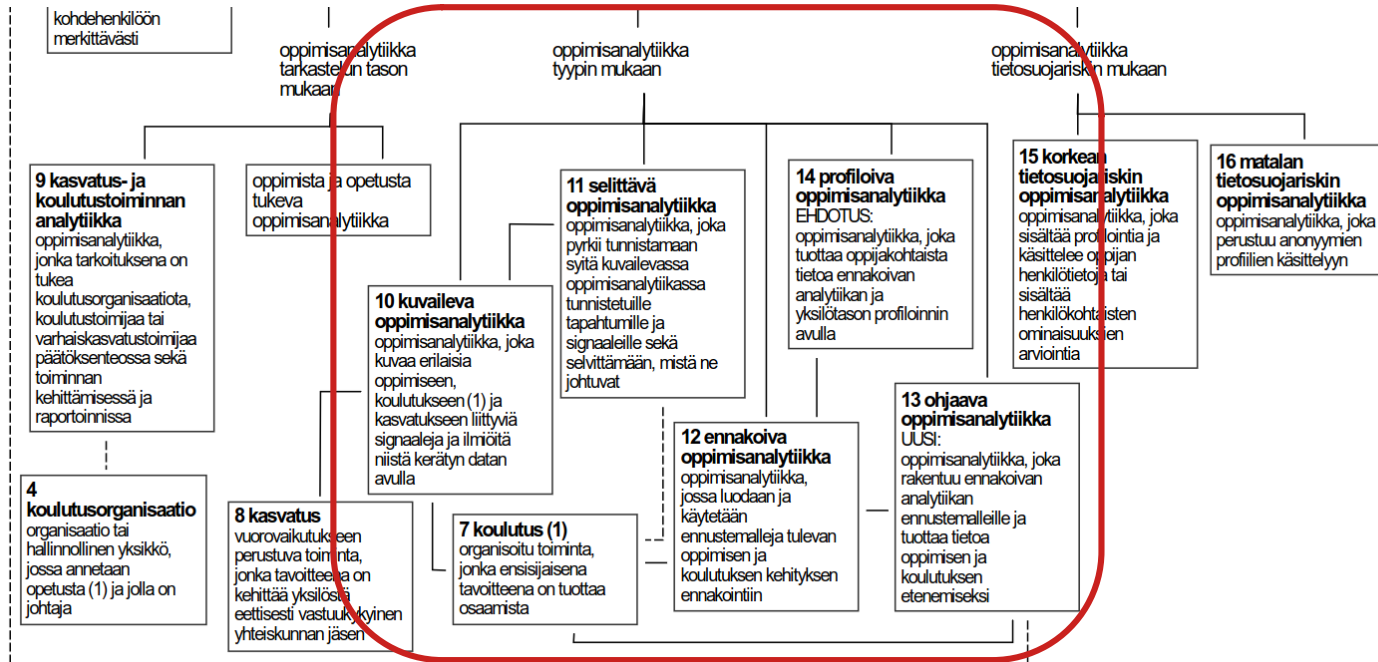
kohdehenkilöön merkittävästi

oppimisanalytiikka tarkastelun tason mukaan

oppimisanalytiikka tyypin mukaan

oppimisanalytiikka tietosuojariskin mukaan

**9 kasvatus- ja koulutustoiminnan analytiikka**
oppimisanalytiikka, jonka tarkoituksena on tukea koulutusorganisaatiota, koulutustoimijaa tai varhaiskasvatustoimijaa päätöksenteossa sekä toiminnan kehittämisessä ja raportoinnissa

oppimista ja opetusta tukeva oppimisanalytiikka

**11 selittävä oppimisanalytiikka**
oppimisanalytiikka, joka pyrkii tunnistamaan syitä kuvailevassa oppimisanalytiikassa tunnistetuille tapahtumille ja signaaleille sekä selvittämään, mistä ne johtuvat

**14 profiloiva oppimisanalytiikka**
EHDOTUS:
oppimisanalytiikka, joka tuottaa oppijakohtaista tietoa ennakoivan analytiikan ja yksilötason profiloinnin avulla

**15 korkean tietosuojariskin oppimisanalytiikka**
oppimisanalytiikka, joka sisältää profilointia ja käsittelee oppijan henkilötietoja tai sisältää henkilökohtaisten ominaisuuksien arviointia

**16 matalan tietosuojariskin oppimisanalytiikka**
oppimisanalytiikka, joka perustuu anonyymien profiilien käsittelyyn

**10 kuvaileva oppimisanalytiikka**
oppimisanalytiikka, joka kuvaa erilaisia oppimiseen, koulutukseen (1) ja kasvatukseen liittyviä signaaleja ja ilmiöitä niistä kerätyn datan avulla

**12 ennakoiva oppimisanalytiikka**
oppimisanalytiikka, jossa luodaan ja käytetään ennustemalleja tulevan oppimisen ja koulutuksen kehityksen ennakointiin

**13 ohjaava oppimisanalytiikka**
UUSI:
oppimisanalytiikka, joka rakentuu ennakoivan analytiikan ennustemalleille ja tuottaa tietoa oppimisen ja koulutuksen etenemiseksi

**4 koulutusorganisaatio**
organisaatio tai hallinnollinen yksikkö, jossa annetaan opetusta (1) ja jolla on johtaja

**8 kasvatus**
vuorovaikutukseen perustuva toiminta, jonka tavoitteena on kehittää yksilöstä eettisesti vastuukykyinen yhteiskunnan jäsen

**7 koulutus (1)**
organisoitu toiminta, jonka ensisijaisena tavoitteena on tuottaa osaamista